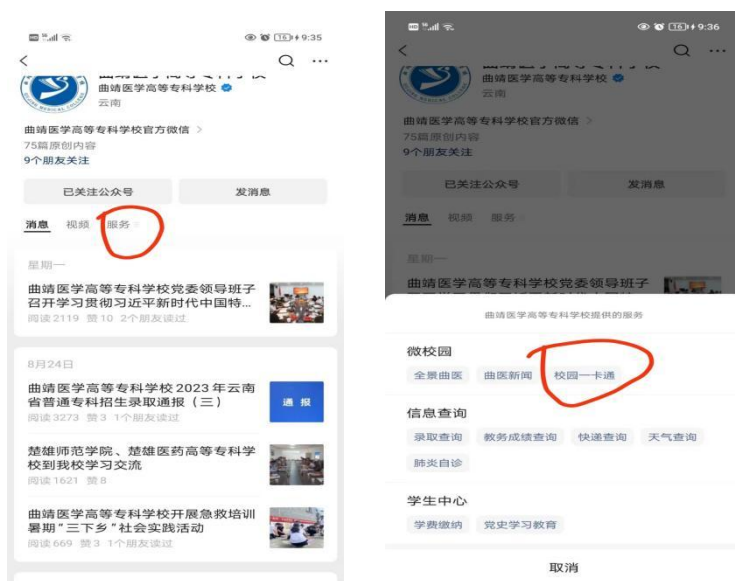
9:35

曲靖医学高等专科学校
曲靖医学高等专科学校
云南

曲靖医学高等专科学校官方微信 >
75篇原创内容
9个朋友关注

已关注公众号
发消息

消息 视频 服务

星期一

曲靖医学高等专科学校党委领导班子召开学习贯彻习近平新时代中国特...
阅读 2119 赞 10 2个朋友读过

8月24日

曲靖医学高等专科学校2023年云南省普通专科招生录取通报（三）
阅读 3273 赞 3 1个朋友读过

通 报

楚雄师范学院、楚雄医药高等专科学校到我校学习交流
阅读 1621 赞 8

曲靖医学高等专科学校开展急救培训暑期"三下乡"社会实践活动
阅读 669 赞 3 1个朋友读过

9:36

曲靖医学高等专科学校
曲靖医学高等专科学校
云南

曲靖医学高等专科学校官方微信 >
75篇原创内容
9个朋友关注

已关注公众号
发消息

消息 视频 服务

星期一

曲靖医学高等专科学校党委领导班子

曲靖医学高等专科学校提供的服务

微校园
全景曲医 曲医新闻 校园一卡通

信息查询
录取查询 教务成绩查询 快递查询 天气查询
肺炎自诊

学生中心
学费缴纳 党史学习教育

取消